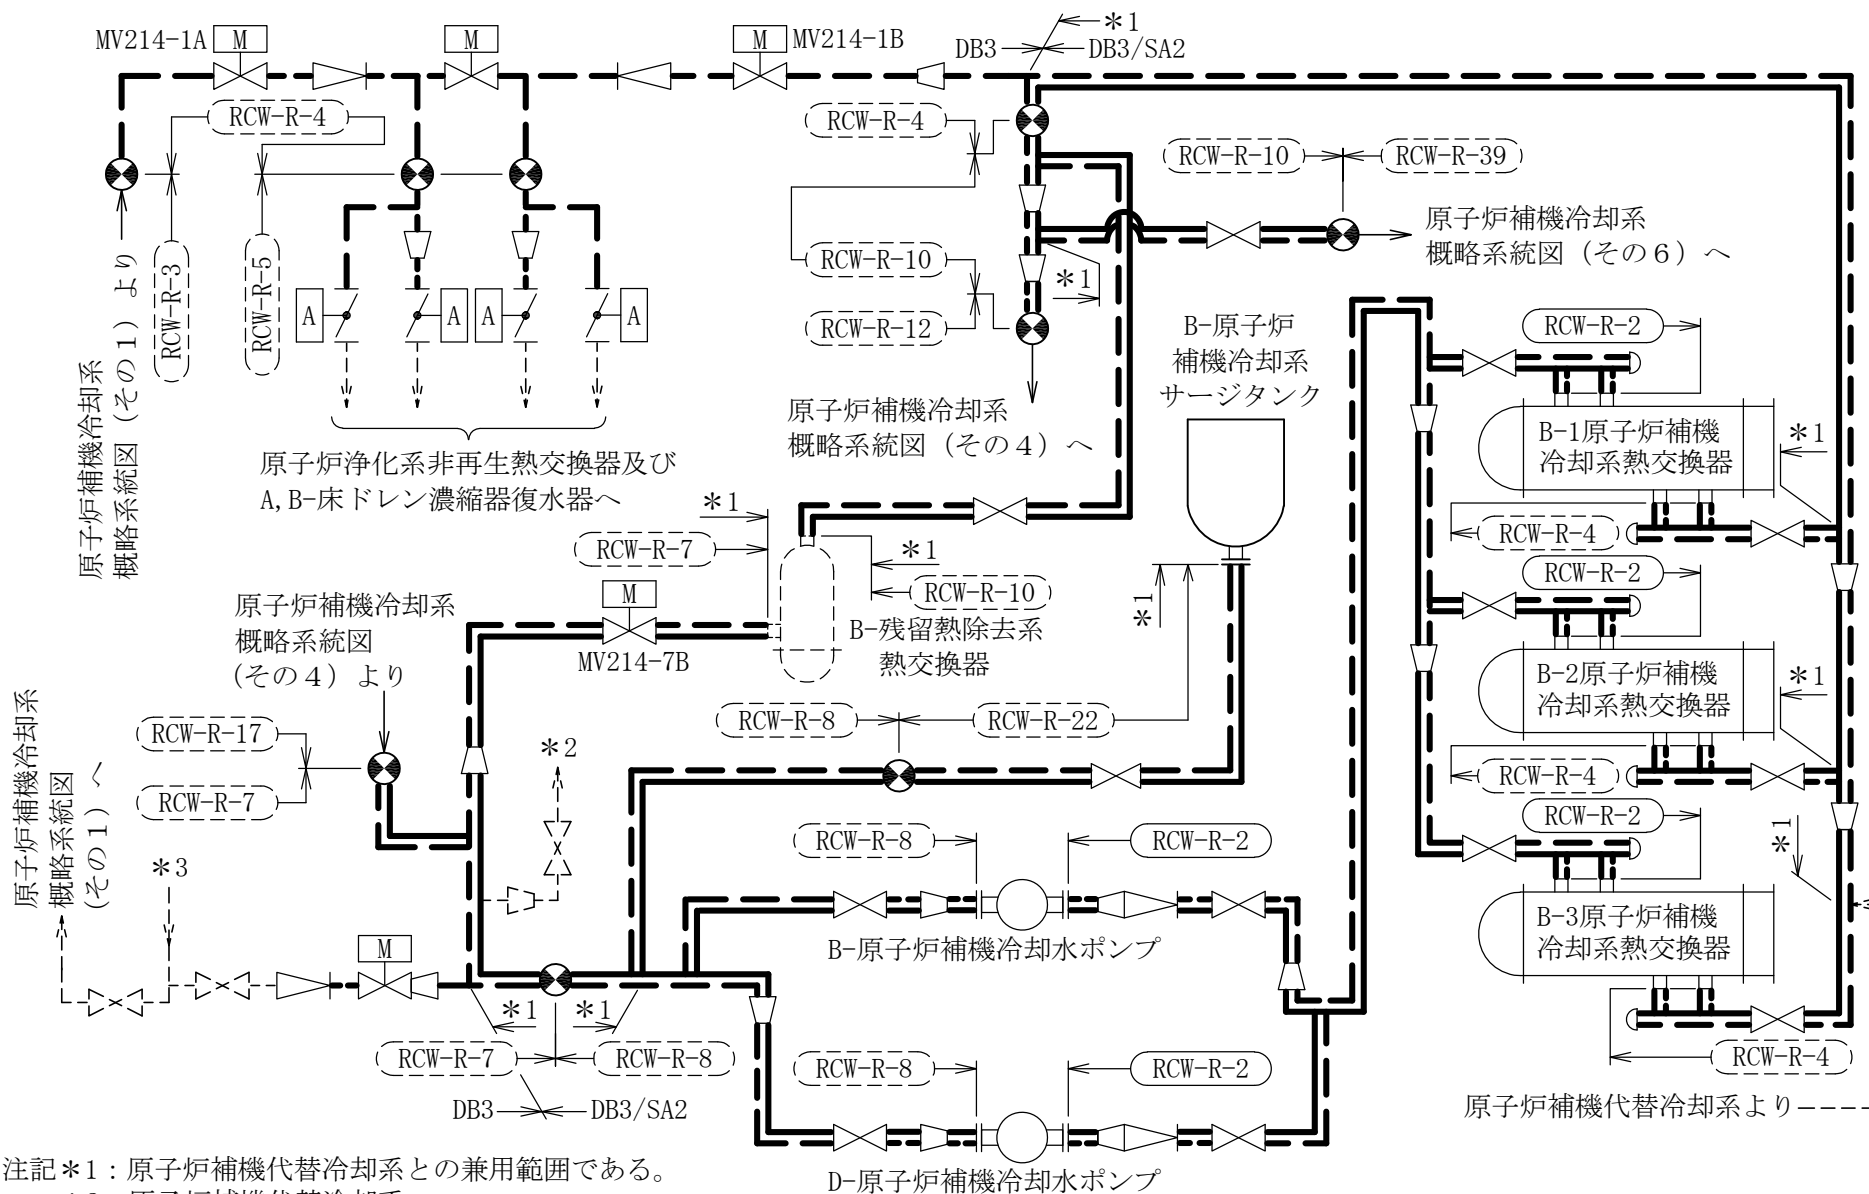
MV214-1A M
M
M MV214-1B
＊1
DB3 DB3/SA2
RCW-R-4
RCW-R-4
RCW-R-10
RCW-R-39
原子炉補機冷却系概略系統図（その6）へ
RCW-R-3
RCW-R-5
RCW-R-10
＊1
RCW-R-12
原子炉補機冷却系概略系統図（その1）より
A A A A
B-原子炉補機冷却系サージタンク
RCW-R-2
原子炉補機冷却系概略系統図（その4）へ
B-1原子炉補機冷却系熱交換器
＊1
原子炉浄化系非再生熱交換器及びA,B-床ドレン濃縮器復水器へ
＊1
RCW-R-4
RCW-R-7
＊1
RCW-R-10
RCW-R-2
＊1
原子炉補機冷却系概略系統図（その4）より
M
B-残留熱除去系熱交換器
MV214-7B
B-2原子炉補機冷却系熱交換器
＊1
RCW-R-8
RCW-R-22
RCW-R-17
＊2
RCW-R-4
RCW-R-7
RCW-R-2
原子炉補機冷却系概略系統図（その1）へ
RCW-R-8
RCW-R-2
＊3
＊1
B-原子炉補機冷却水ポンプ
B-3原子炉補機冷却系熱交換器
M
＊1
＊1
RCW-R-7
RCW-R-8
RCW-R-8
RCW-R-2
RCW-R-4
DB3 DB3/SA2
原子炉補機代替冷却系より
注記＊1：原子炉補機代替冷却系との兼用範囲である。
D-原子炉補機冷却水ポンプ